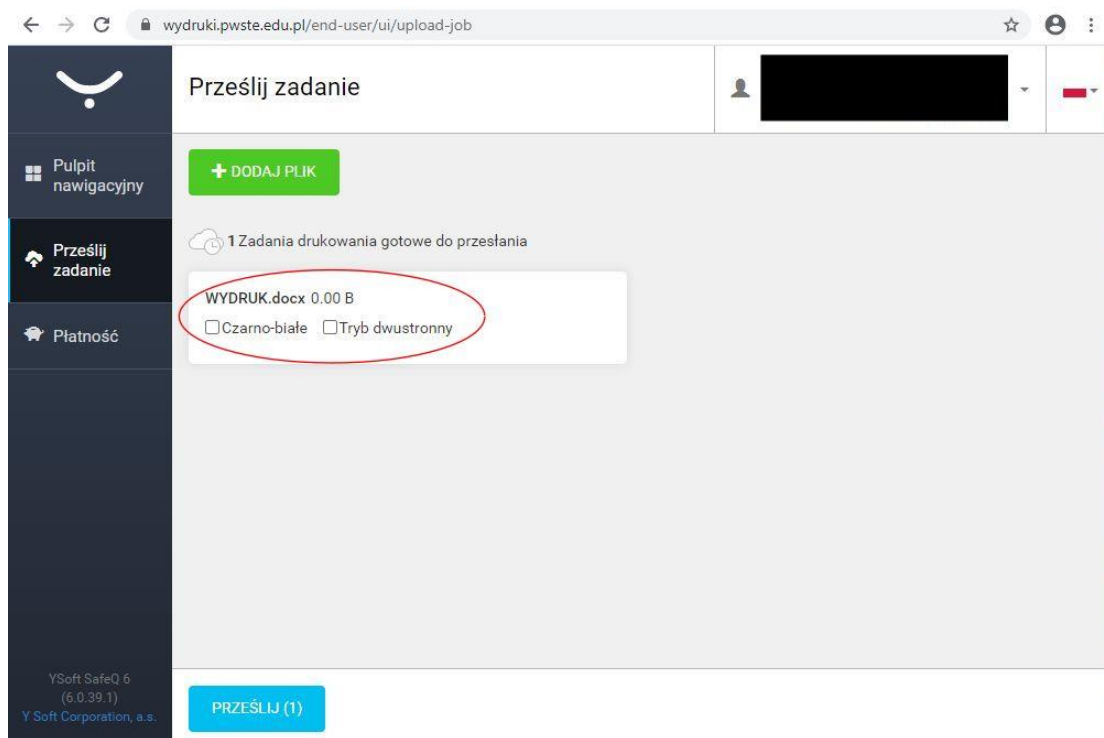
wydruki.pwste.edu.pl/end-user/ui/upload-job

Prześlij zadanie

Pulpit nawigacyjny

Prześlij zadanie

Płatność

+ DODAJ PLIK

1 Zadania drukowania gotowe do przesłania

WYDRUK.docx 0.00 B

Czarno-białe Tryb dwustronny

YSoft SafeQ 6 (6.0.39.1)
Y Soft Corporation, a.s.

PRZEŚLIJ (1)